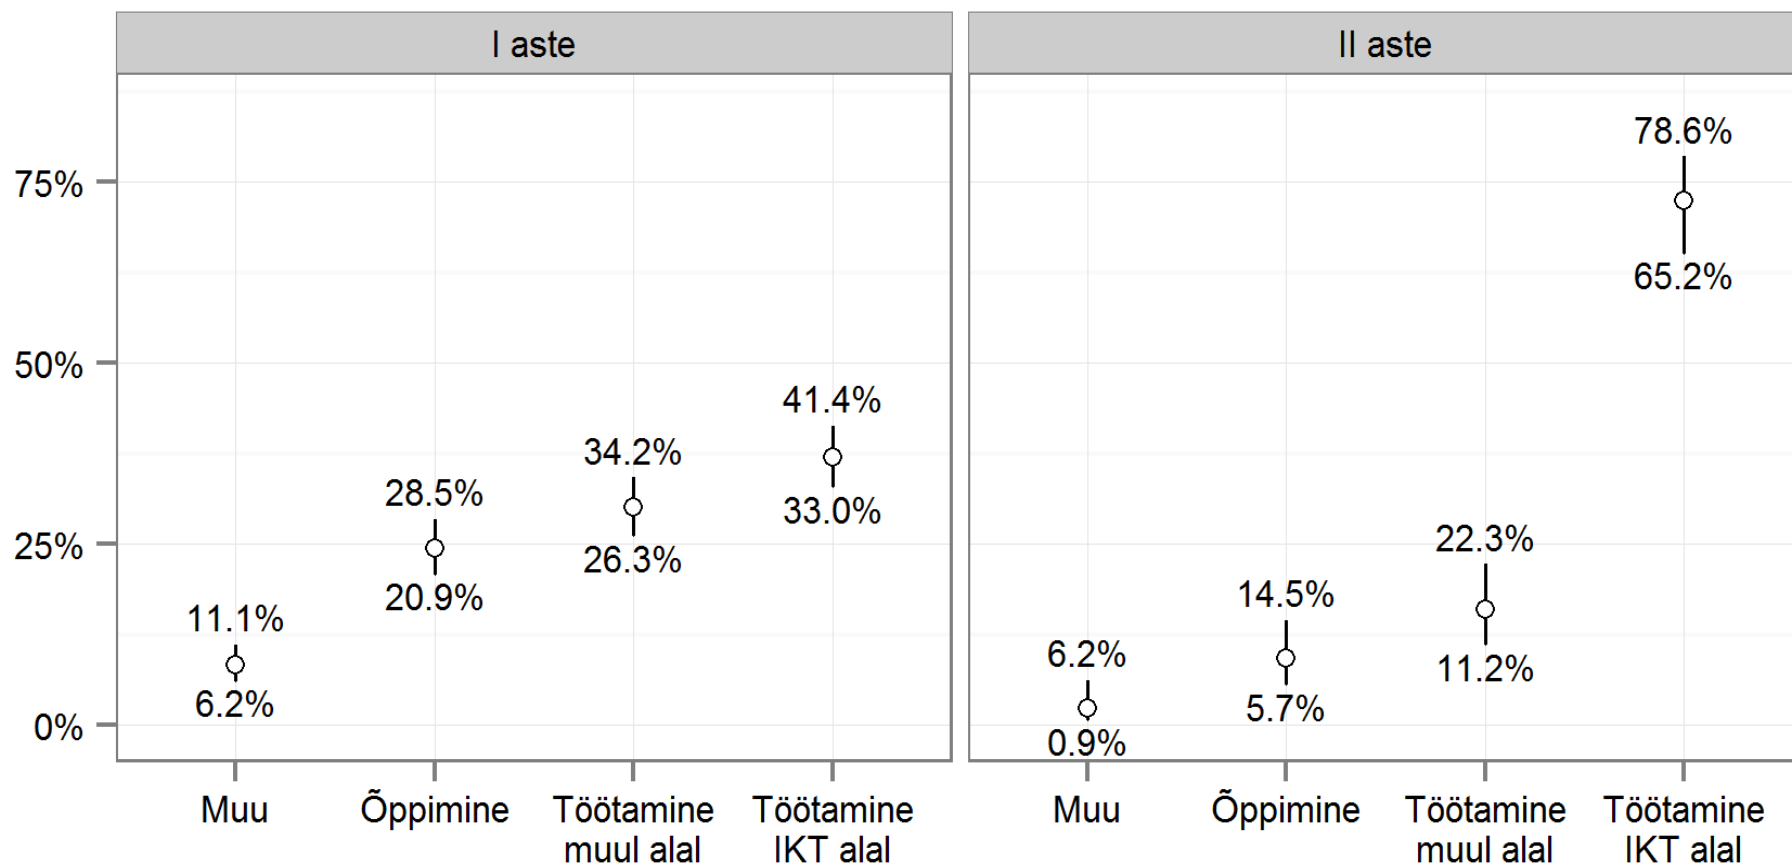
I aste

II aste

75%

50%

25%

0%

11.1%
6.2%

28.5%
20.9%

34.2%
26.3%

41.4%
33.0%

6.2%
0.9%

14.5%
5.7%

22.3%
11.2%

78.6%
65.2%

Muu

Õppimine

Töötamine muul alal

Töötamine IKT alal

Muu

Õppimine

Töötamine muul alal

Töötamine IKT alal